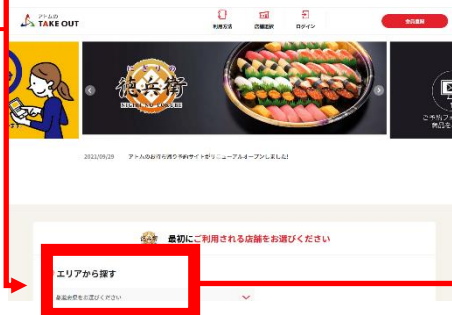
アトムの
TAKE OUT

利用方法
店舗選択
ログイン
会員登録

にぎり長次郎
徳兵衛
NIGIRI NO TOKUBEI

ご予約フ
弁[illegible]

2021/09/29　アトムのお持ち帰り予約サイトがリニューアルオープンしました！

最初にご利用される店舗をお選びください

エリアから探す
都道府県をお選びください